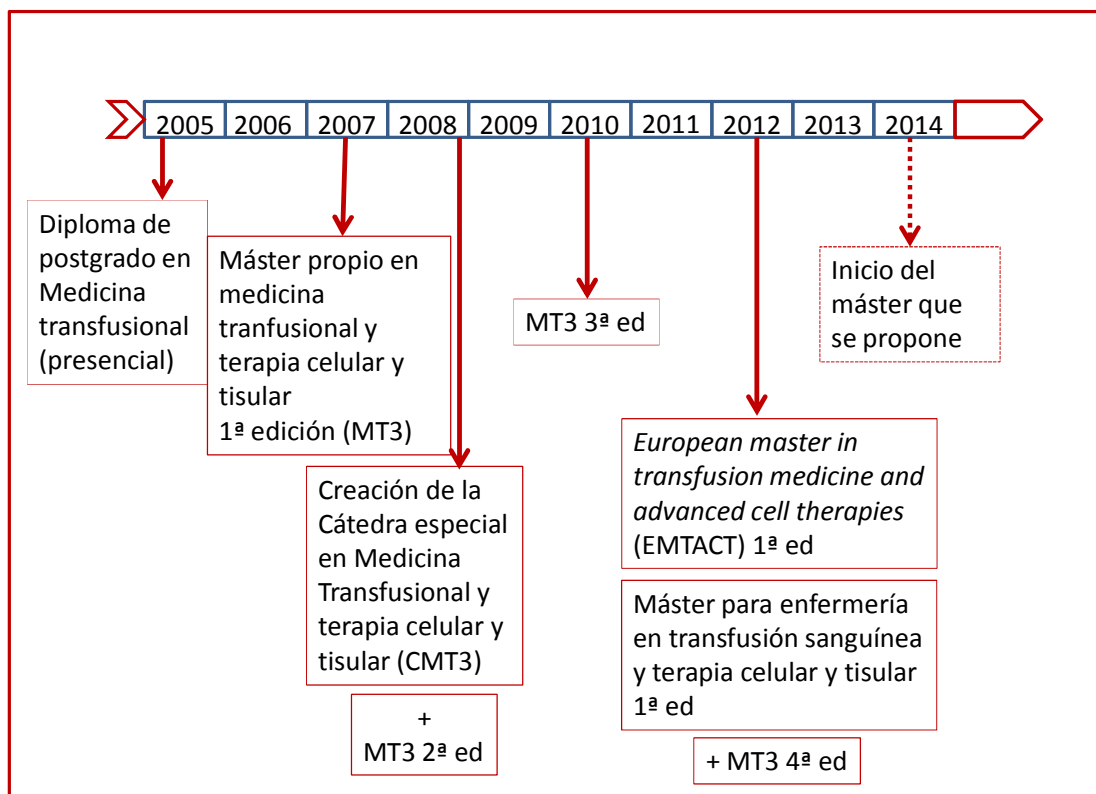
| 2005 | 2006 | 2007 | 2008 | 2009 | 2010 | 2011 | 2012 | 2013 | 2014 |
|---|---|---|---|---|---|---|---|---|---|

Diploma de postgrado en Medicina transfusional (presencial)

Máster propio en medicina tranfusional y terapia celular y tisular
1ª edición (MT3)

Creación de la Cátedra especial en Medicina Transfusional y terapia celular y tisular (CMT3)

+
MT3 2ª ed

MT3 3ª ed

European master in transfusion medicine and advanced cell therapies (EMTACT) 1ª ed

Máster para enfermería en transfusión sanguínea y terapia celular y tisular 1ª ed

+ MT3 4ª ed

Inicio del máster que se propone